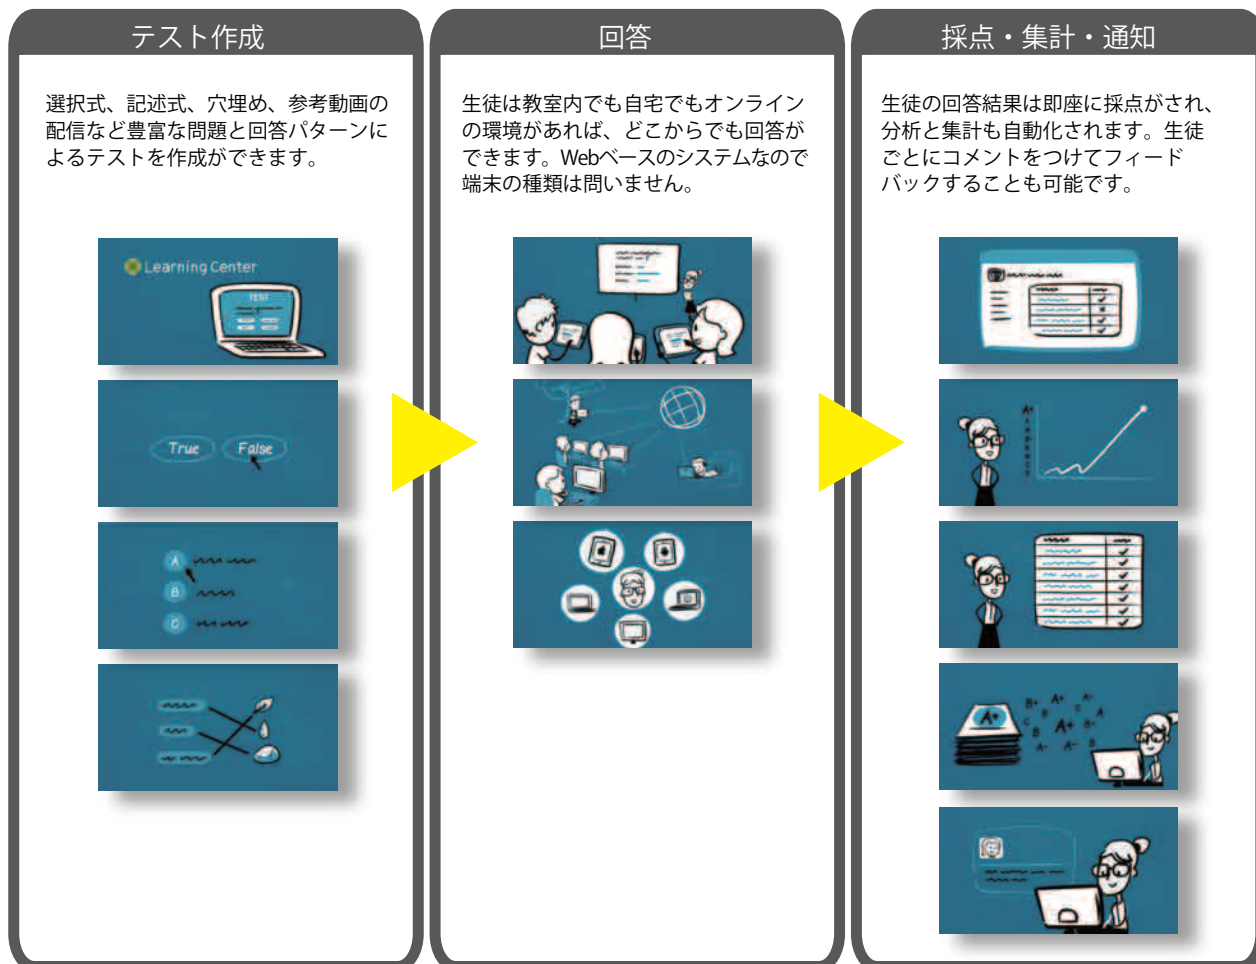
テスト作成

選択式、記述式、穴埋め、参考動画の配信など豊富な問題と回答パターンによるテストを作成ができます。

Learning Center

TEST

True False

A

B

C

回答

生徒は教室内でも自宅でもオンラインの環境があれば、どこからでも回答ができます。Webベースのシステムなので端末の種類は問いません。

採点・集計・通知

生徒の回答結果は即座に採点がされ、分析と集計も自動化されます。生徒ごとにコメントをつけてフィードバックすることも可能です。

A+

A+